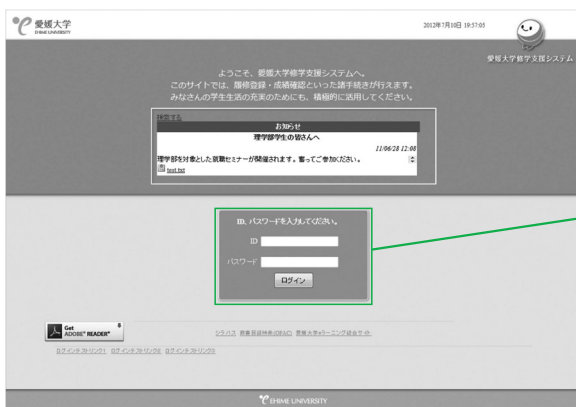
愛媛大学
EHIME UNIVERSITY

2012年7月10日 19:57:05

愛媛大学修学支援システム

ようこそ、愛媛大学修学支援システムへ。
このサイトでは、履修登録・成績確認といった諸手続きが行えます。
みなさんの学生生活の充実のためにも、積極的に活用してください。

検索する

お知らせ

理学部学生の皆さんへ

11/06/28 12:08

理学部を対象とした就職セミナーが開催されます。奮ってご参加ください。

text.txt

ID、パスワードを入力してください。

ID

パスワード

ログイン

Get ADOBE® READER®

シラバス　教養科目検索(DEAC)　愛媛大学eラーニング統合サイト

ログインチェックリンク1　ログインチェックリンク2　ログインチェックリンク3

EHIME UNIVERSITY